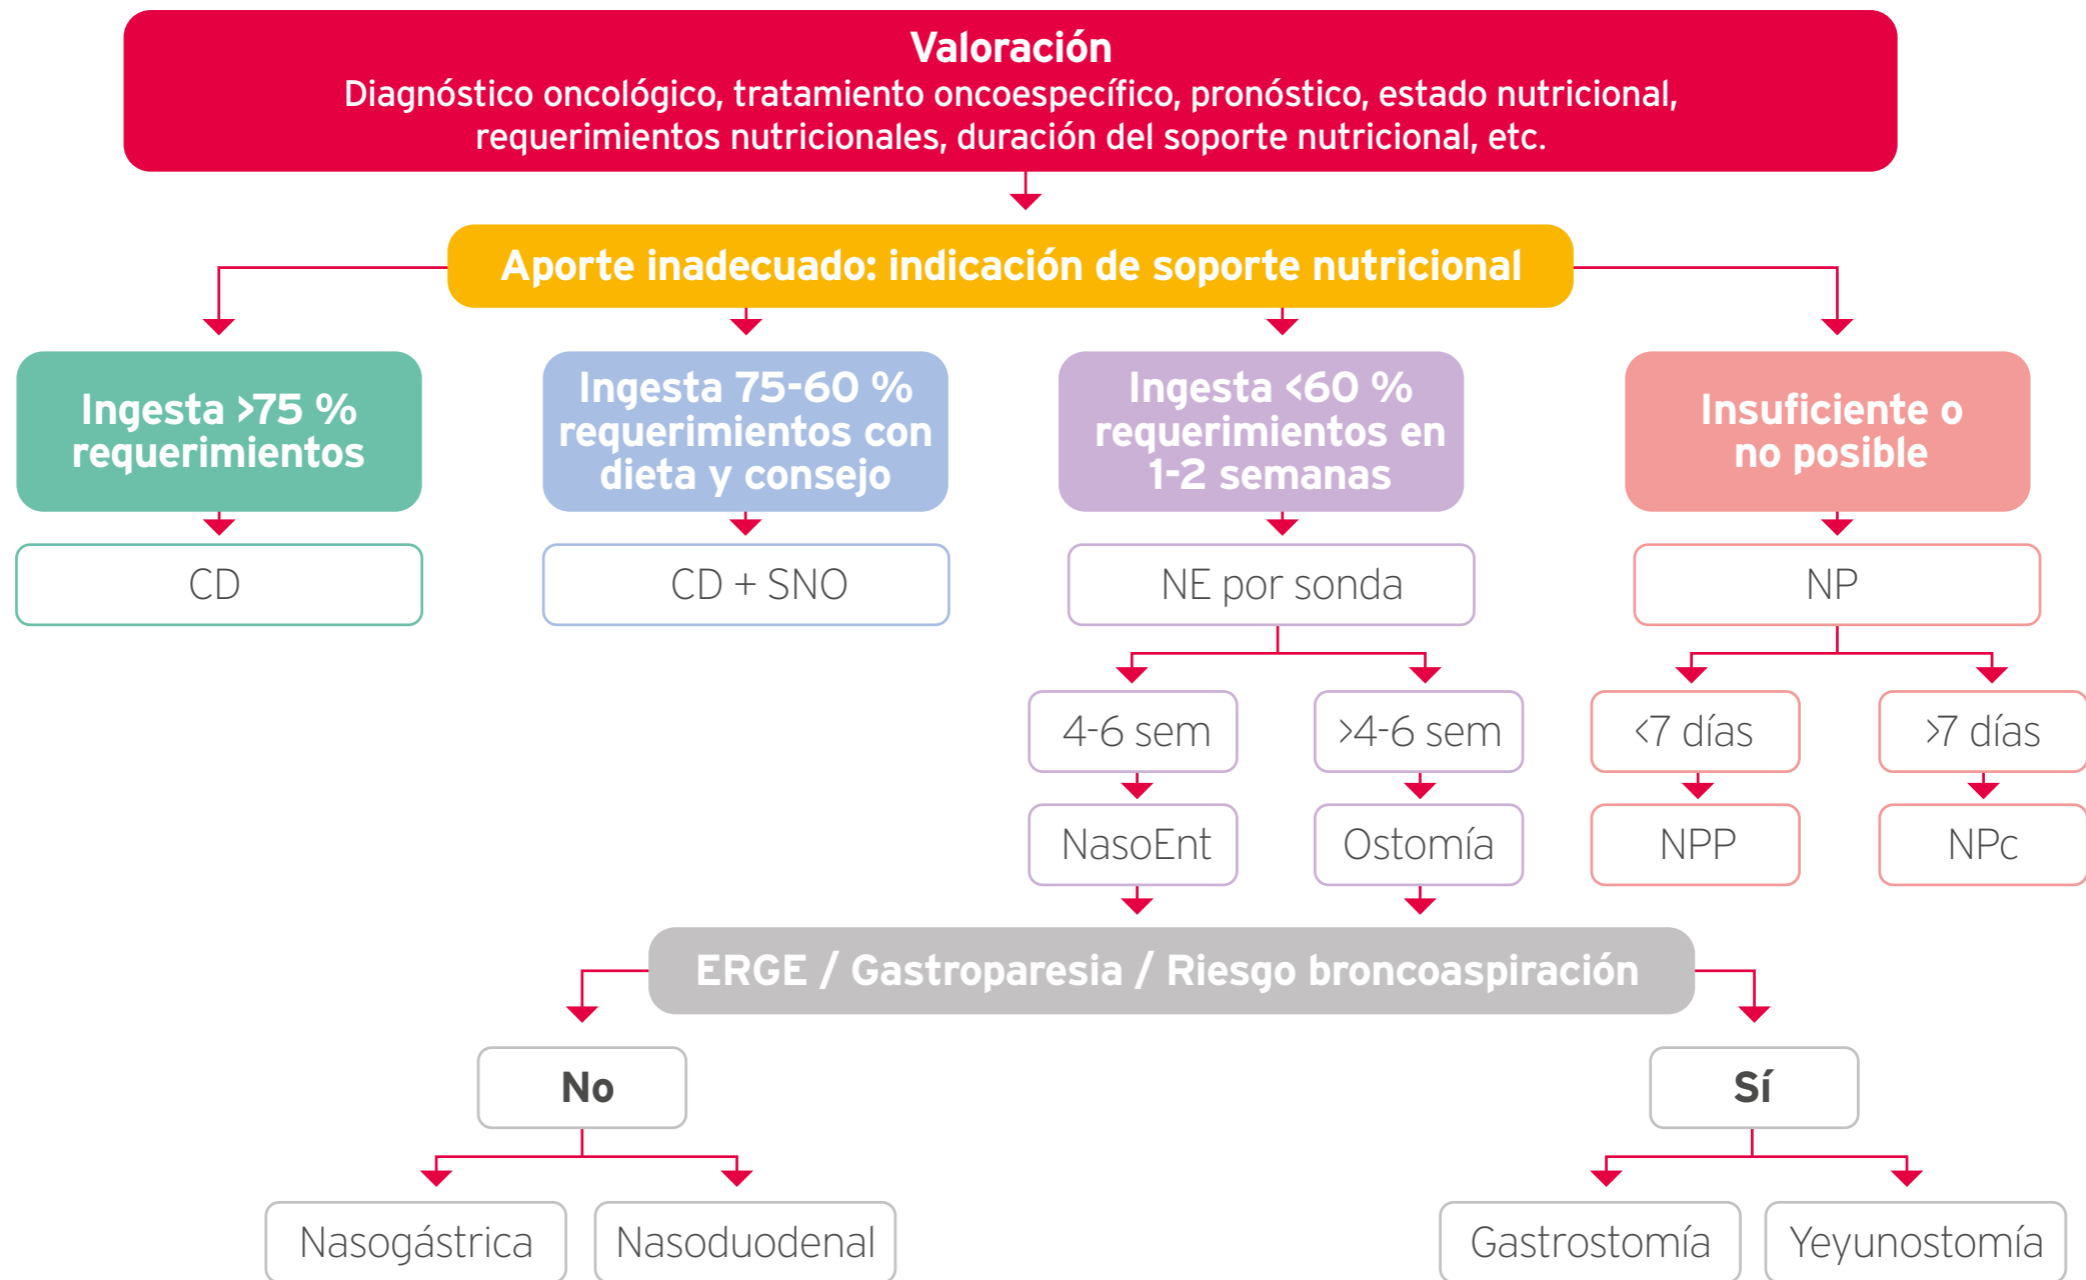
Valoración
Diagnóstico oncológico, tratamiento oncoespecífico, pronóstico, estado nutricional, requerimientos nutricionales, duración del soporte nutricional, etc.

Aporte inadecuado: indicación de soporte nutricional

Ingesta >75 % requerimientos

Ingesta 75-60 % requerimientos con dieta y consejo

Ingesta <60 % requerimientos en 1-2 semanas

Insuficiente o no posible

CD

CD + SNO

NE por sonda

NP

4-6 sem

>4-6 sem

<7 días

>7 días

NasoEnt

Ostomía

NPP

NPc

ERGE / Gastroparesia / Riesgo broncoaspiración

No

Sí

Nasogástrica

Nasoduodenal

Gastrostomía

Yeyunostomía